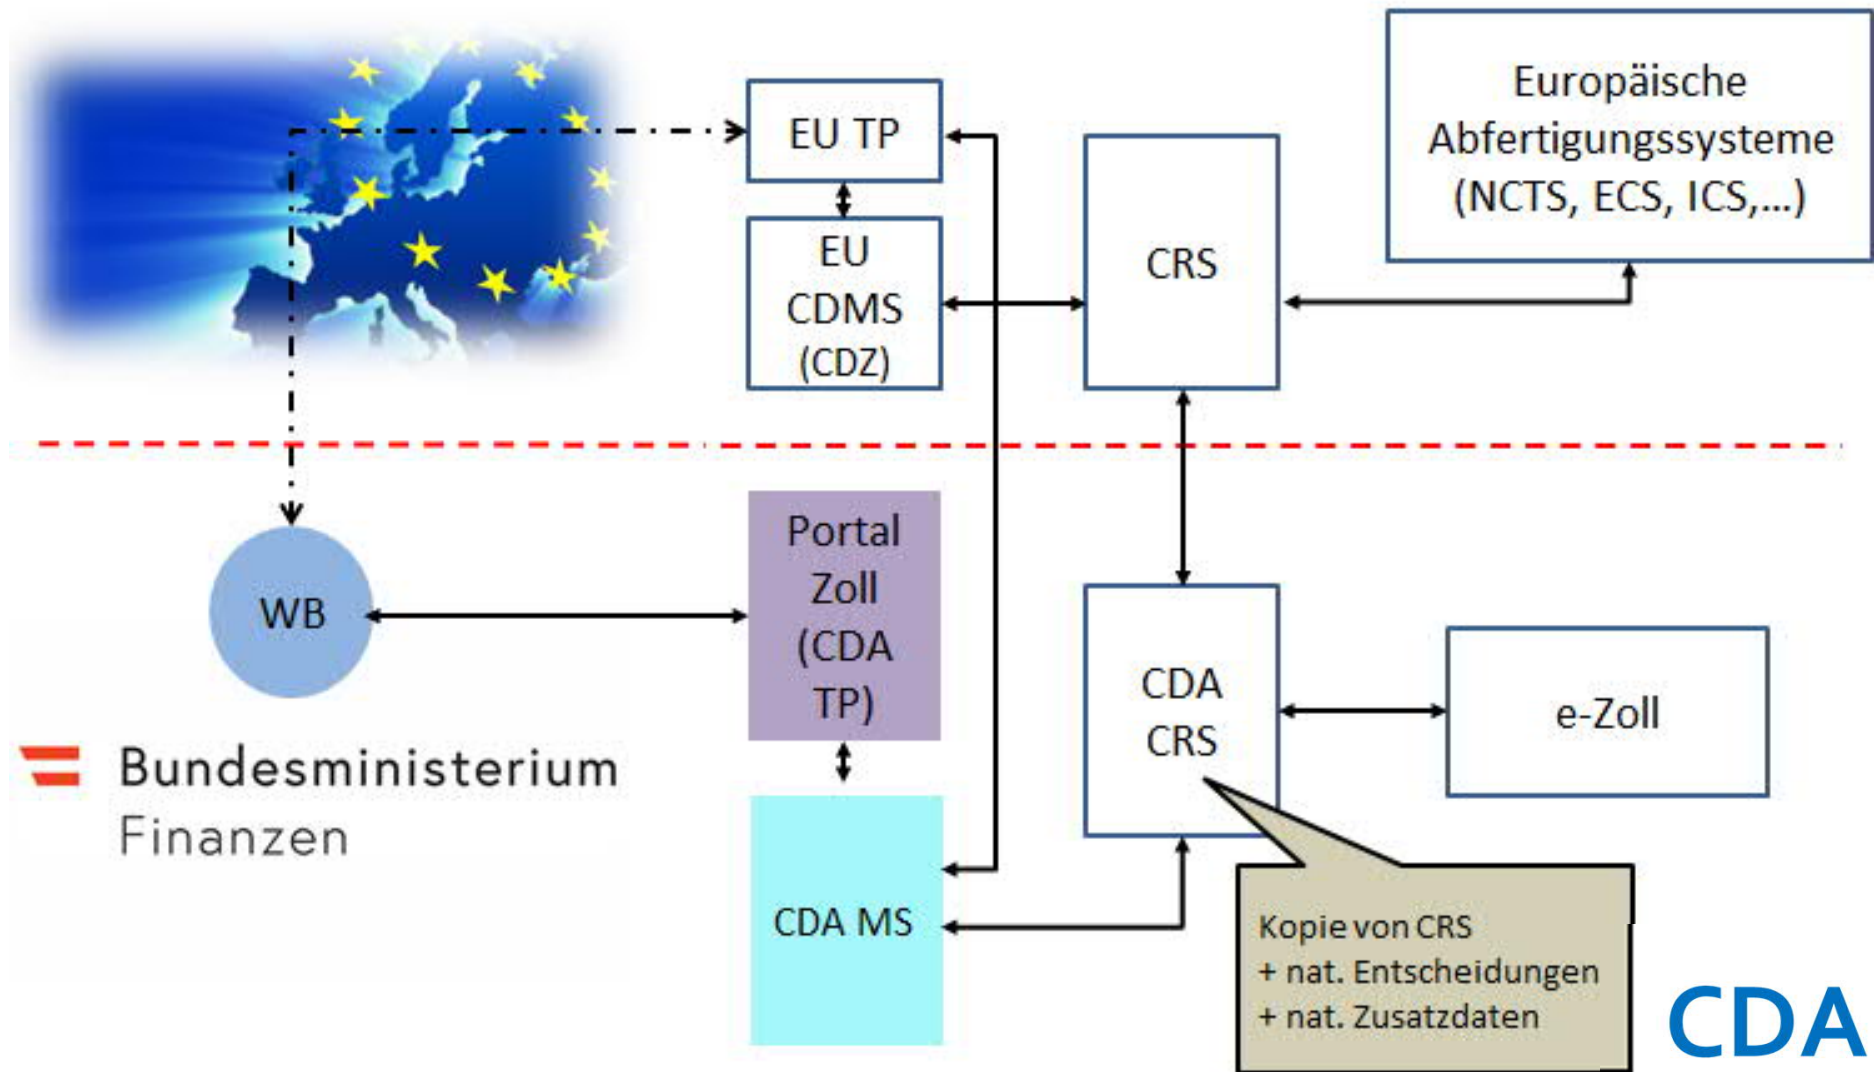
EU TP

EU CDMS (CDZ)

CRS

Europäische Abfertigungssysteme (NCTS, ECS, ICS,...)

WB

Portal Zoll (CDA TP)

CDA CRS

e-Zoll

Bundesministerium Finanzen

CDA MS

Kopie von CRS
+ nat. Entscheidungen
+ nat. Zusatzdaten

CDA